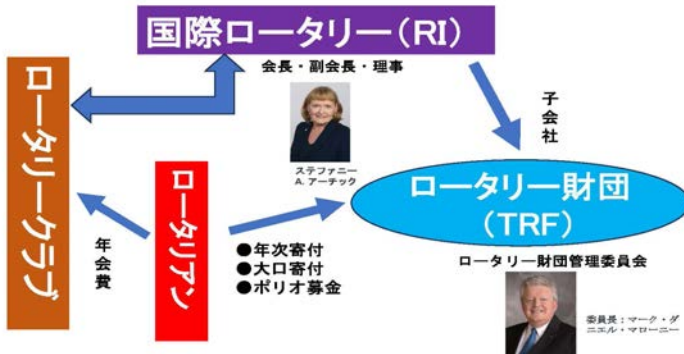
国際ロータリー（RI）

会長・副会長・理事

ロータリークラブ

子会社

ステファニー A. アーチック

ロータリアン

ロータリー財団（TRF）

年会費

●年次寄付
●大口寄付
●ポリオ募金

ロータリー財団管理委員会

委員長：マーク・ダニエル・マローニー